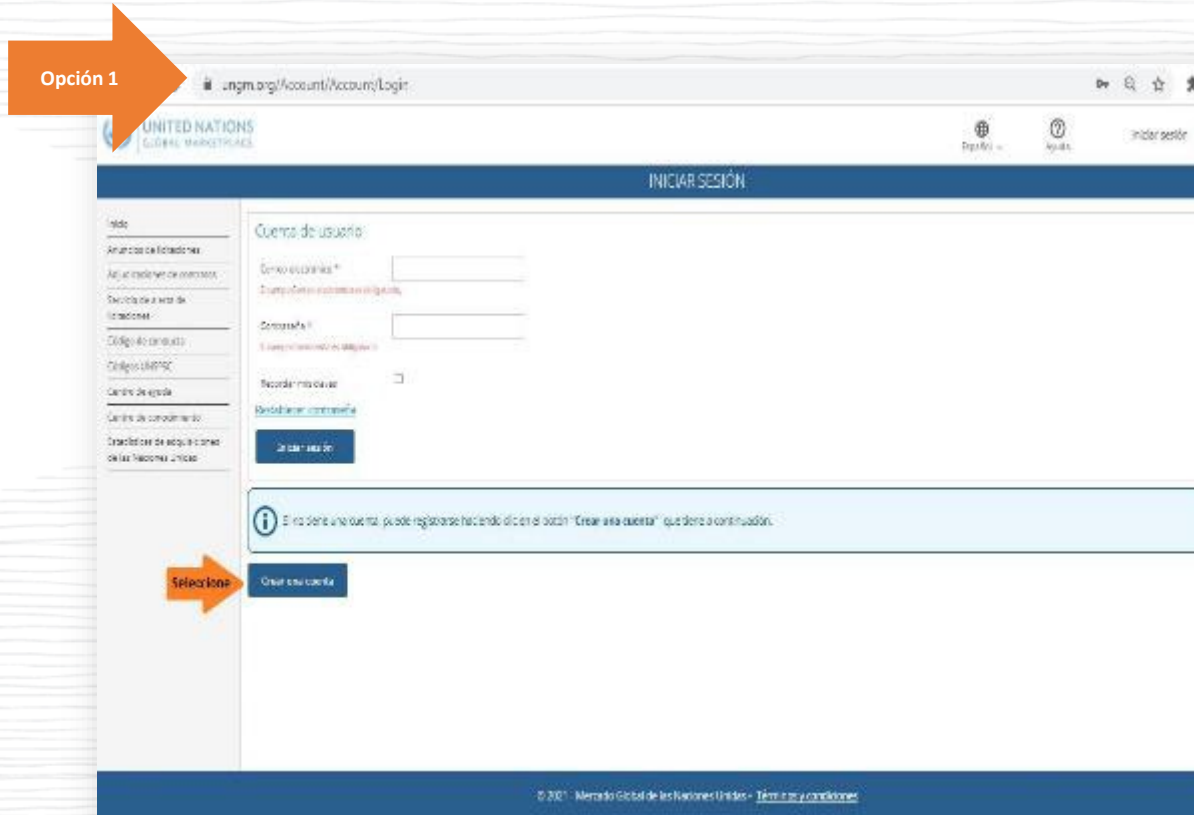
Opción 1

ungm.org/Account/Account/Login

UNITED NATIONS
GLOBAL MARKETPLACE

Español
Ayuda
Iniciar sesión

INICIAR SESIÓN

Inicio
Anuncios de licitaciones
Adjudicaciones de contratos
Sección de avisos de licitaciones
Código de conducta
Códigos UNSPSC
Centro de ayuda
Centro de conocimiento
Estadísticas de adquisiciones de las Naciones Unidas

Cuenta de usuario

Correo electrónico *
El campo Correo electrónico es obligatorio.

Contraseña *
El campo Contraseña es obligatorio.

Recordar mis claves

Restablecer contraseña

Iniciar sesión

Si no tiene una cuenta, puede registrarse haciendo clic en el botón "Crear una cuenta" que tiene a continuación.

Seleccione

Crear una cuenta

© 2021 - Mercado Global de las Naciones Unidas - Términos y condiciones